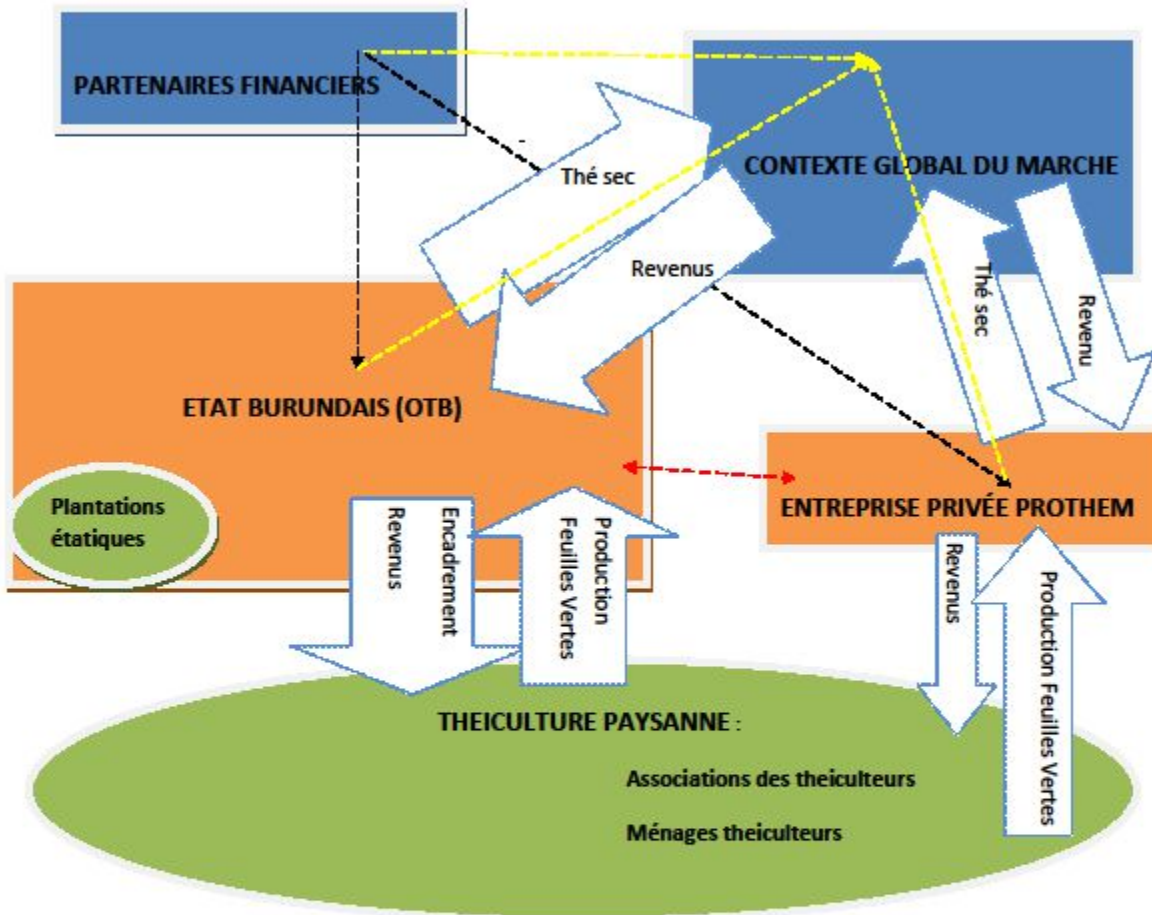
PARTENAIRES FINANCIERS

Thé sec

CONTEXTE GLOBAL DU MARCHE

Revenus

Thé sec

Revenu

ETAT BURUNDAIS (OTB)

Plantations étatiques

Revenus

Encadrement

Production Feuilles Vertes

ENTREPRISE PRIVÉE PROTHEM

Revenus

Production Feuilles Vertes

THEICULTURE PAYSANNE :

Associations des theiculteurs

Ménages theiculteurs